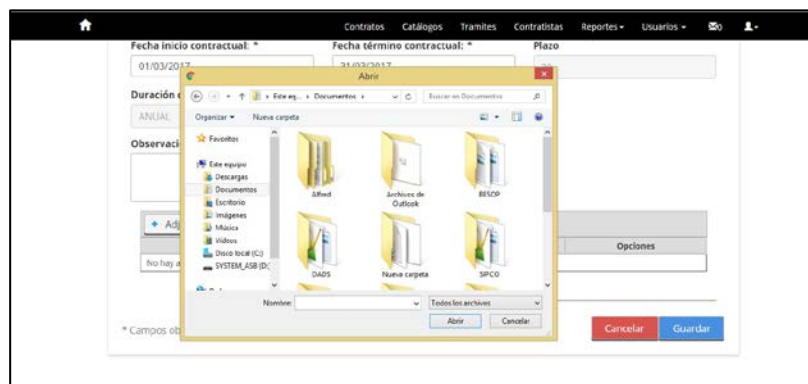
Contratos Catálogos Tramites Contratistas Reportes Usuarios

Fecha inicio contractual: *
01/03/2017
Fecha término contractual: *
31/03/2017
Plazo

Duración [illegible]
ANUAL

Observaci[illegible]

Abrir

Este eq... › Documentos ›
Buscar en Documentos

Organizar ▾ Nueva carpeta

Favoritos
Este equipo
Descargas
Documentos
Escritorio
Imágenes
Música
Vídeos
Disco local (C:)
SYSTEM_ASB (D:)

Alfred
Archivos de Outlook
BESOP
DADS
Nueva carpeta
SIPCO

Nombre:
Todos los archivos
Abrir
Cancelar

+ Adj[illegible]
Opciones
No hay a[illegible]

* Campos ob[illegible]

Cancelar
Guardar